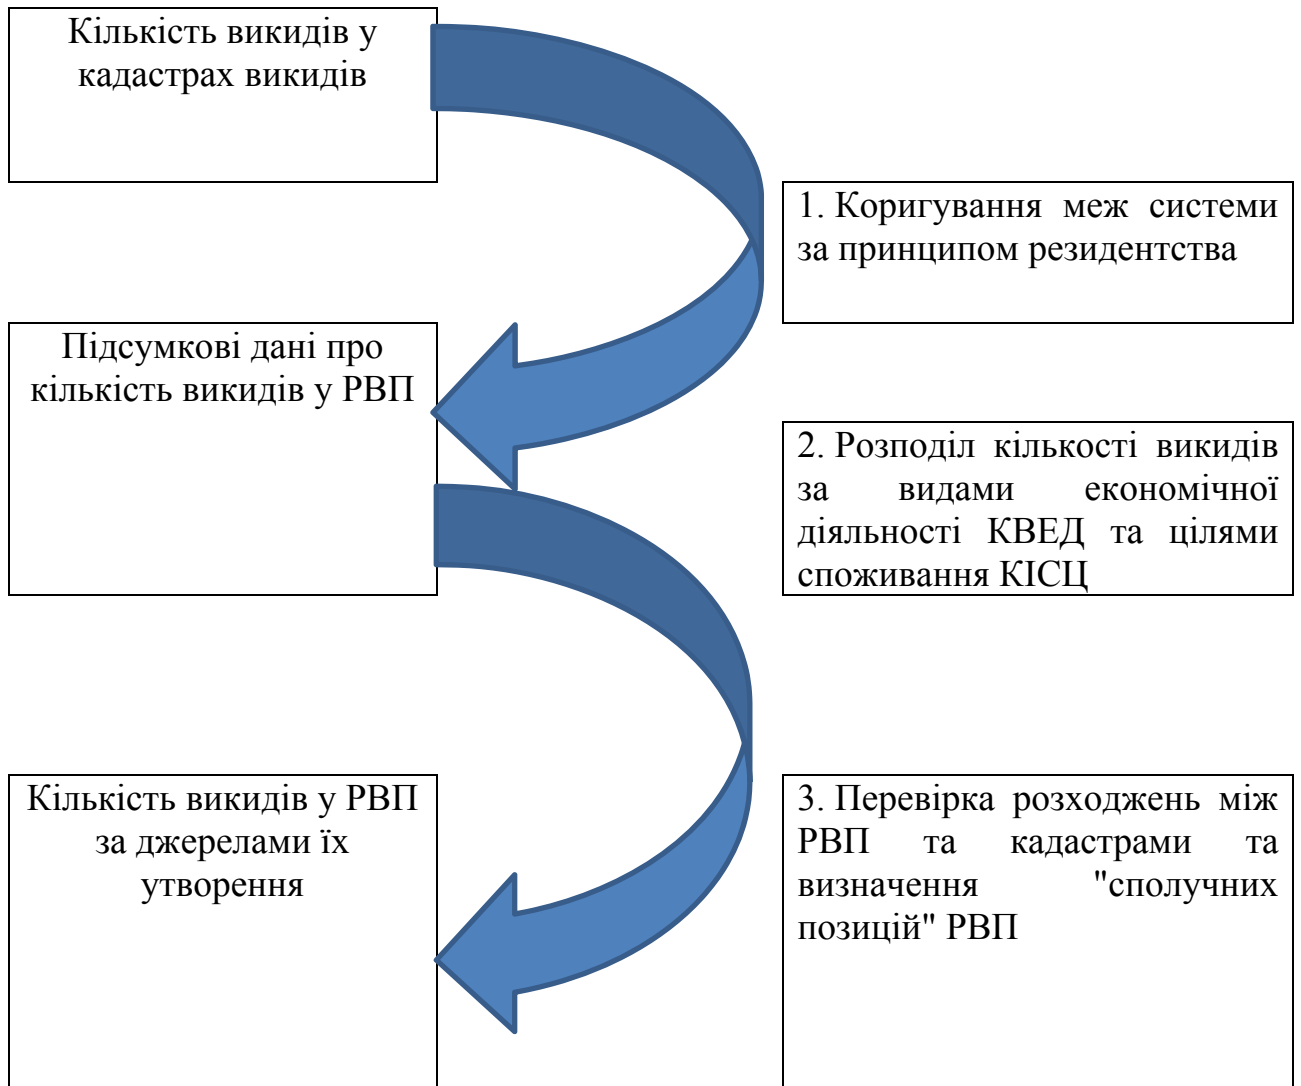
Кількість викидів у кадастрах викидів

1. Коригування меж системи за принципом резидентства

Підсумкові дані про кількість викидів у РВП

2. Розподіл кількості викидів за видами економічної діяльності КВЕД та цілями споживання КІСЦ

Кількість викидів у РВП за джерелами їх утворення

3. Перевірка розходжень між РВП та кадастрами та визначення "сполучних позицій" РВП